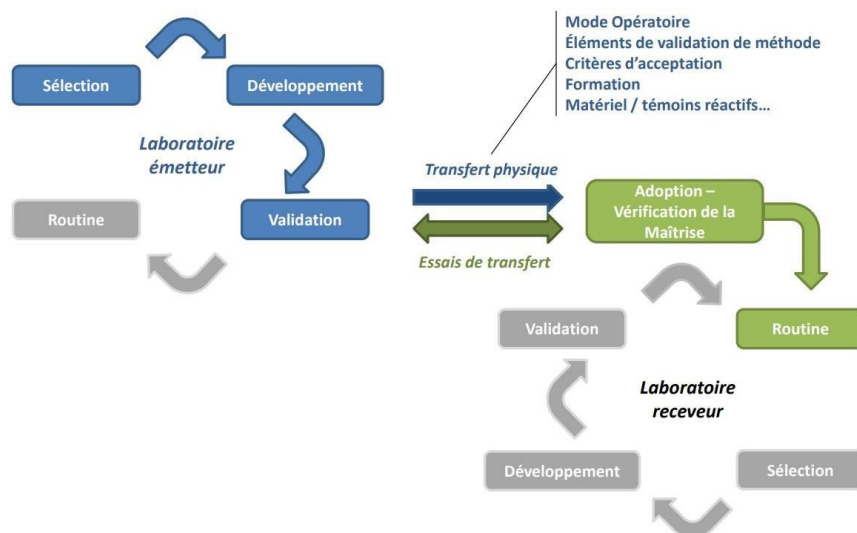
Mode Opératoire
Éléments de validation de méthode
Critères d'acceptation
Formation
Matériel / témoins réactifs…

Sélection

Développement

Laboratoire émetteur

Routine

Validation

Transfert physique

Essais de transfert

Adoption – Vérification de la Maîtrise

Validation

Routine

Laboratoire receveur

Développement

Sélection